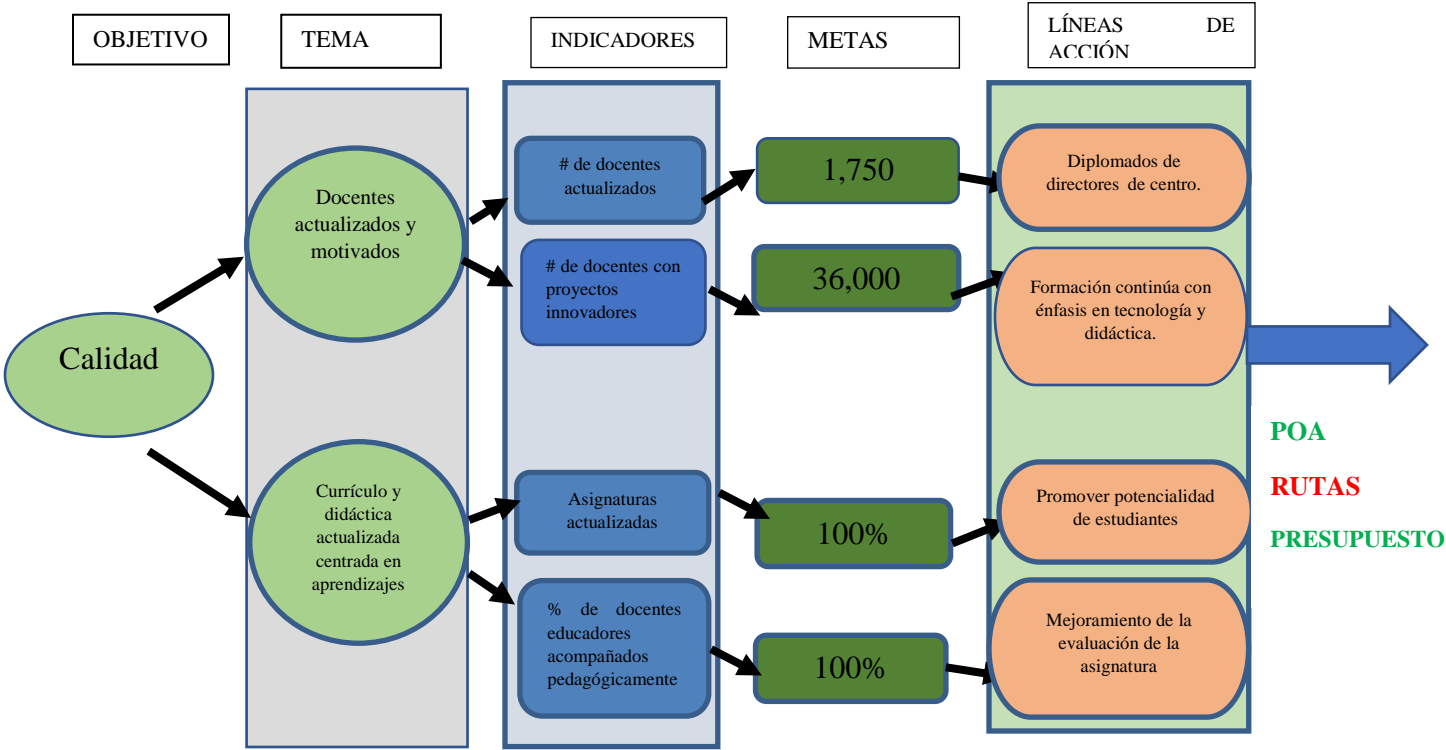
OBJETIVO

TEMA

INDICADORES

METAS

LÍNEAS DE ACCIÓN

Calidad

Docentes actualizados y motivados

Currículo y didáctica actualizada centrada en aprendizajes

# de docentes actualizados

# de docentes con proyectos innovadores

Asignaturas actualizadas

% de docentes educadores acompañados pedagógicamente

1,750

36,000

100%

100%

Diplomados de directores de centro.

Formación continúa con énfasis en tecnología y didáctica.

Promover potencialidad de estudiantes

Mejoramiento de la evaluación de la asignatura

POA

RUTAS

PRESUPUESTO